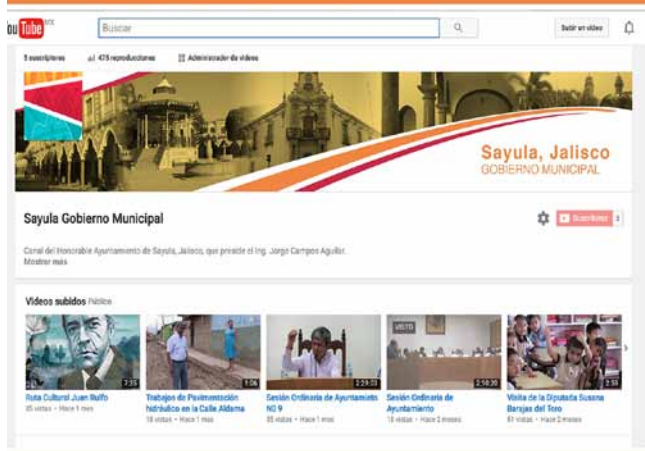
YouTube MX

Buscar

Subir un video

5 suscriptores   475 reproducciones   Administrador de videos

Sayula, Jalisco
GOBIERNO MUNICIPAL

Sayula Gobierno Municipal

Suscribirse 5

Canal del Honorable Ayuntamiento de Sayula, Jalisco, que preside el Ing. Jorge Campos Aguilar.
Mostrar más

Videos subidos Público

3:35
Ruta Cultural Juan Rulfo
85 vistas • Hace 1 mes

1:06
Trabajos de Pavimentación hidráulica en la Calle Aldama
18 vistas • Hace 1 mes

2:29:03
Sesión Ordinaria de Ayuntamiento NO 9
85 vistas • Hace 1 mes

VISTO
2:16:30
Sesión Ordinaria de Ayuntamiento
18 vistas • Hace 2 meses

2:50
Visita de la Diputada Susana Barajas del Toro
61 vistas • Hace 2 meses